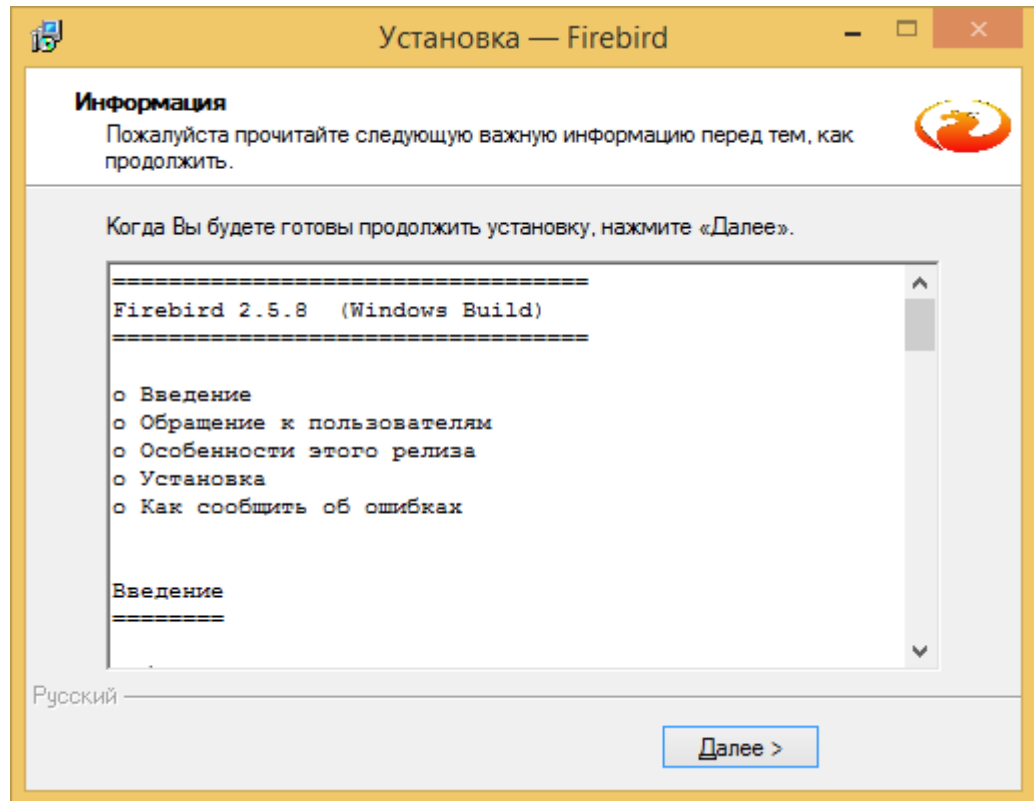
Установка — Firebird

Информация

Пожалуйста прочитайте следующую важную информацию перед тем, как продолжить.

Когда Вы будете готовы продолжить установку, нажмите «Далее».

===================================
Firebird 2.5.8  (Windows Build)
===================================

o Введение
o Обращение к пользователям
o Особенности этого релиза
o Установка
o Как сообщить об ошибках

Введение
========

Русский

Далее >